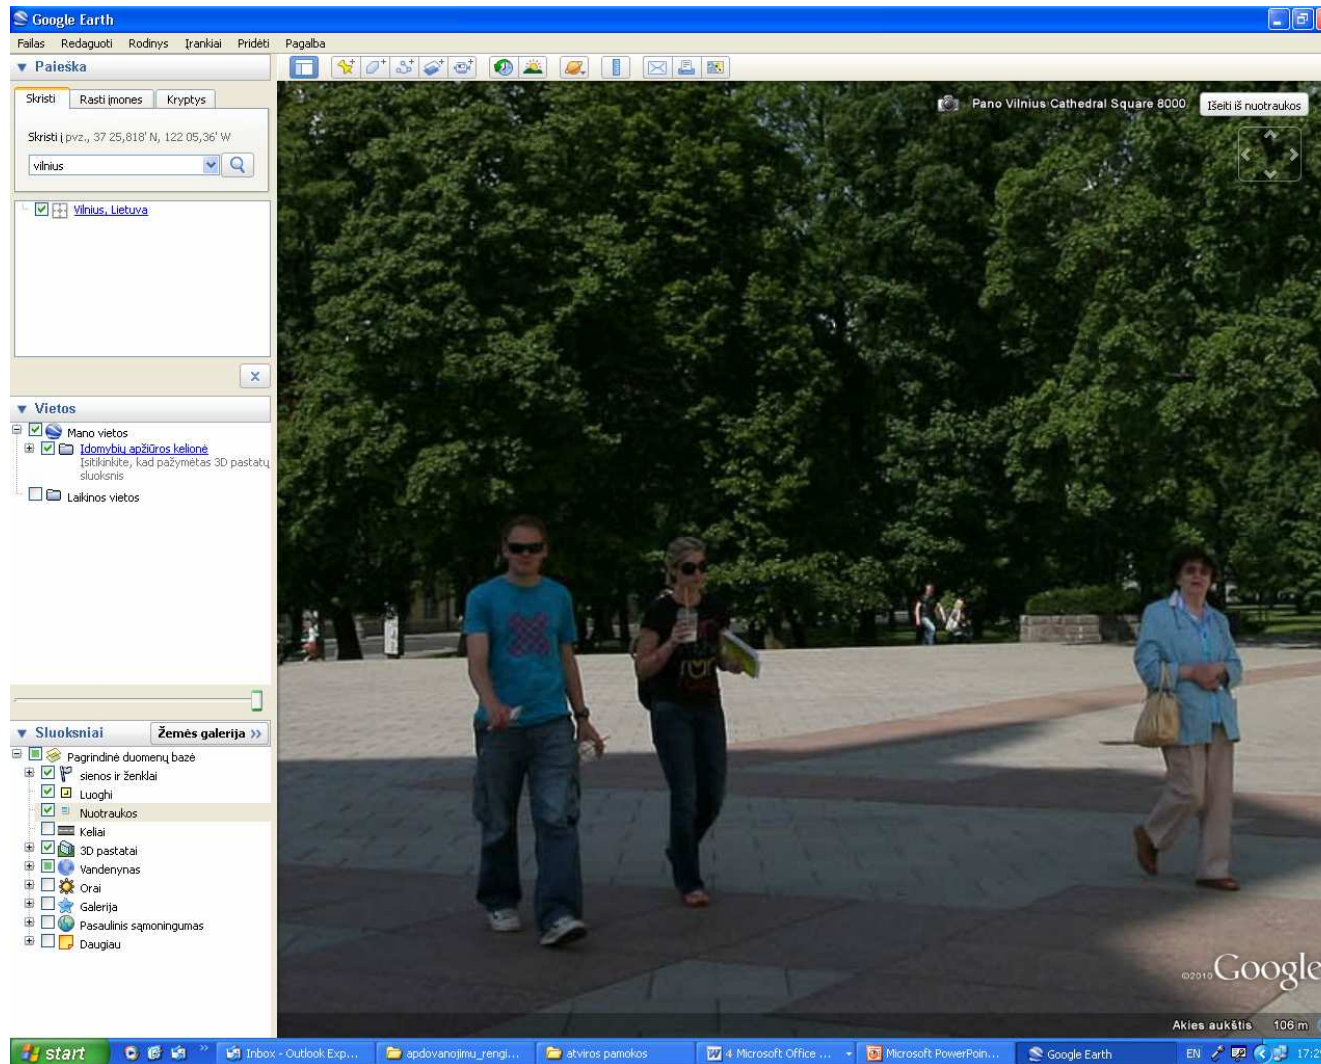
Google Earth

Failas Redaguoti Rodinys Įrankiai Pridėti Pagalba

▼ Paieška

Skristi | Rasti įmones | Kryptys

Skristi į pvz., 37 25,818' N, 122 05,36' W

vilnius

Vilnius, Lietuva

▼ Vietos

Mano vietos

Įdomybių apžiūros kelionė

Įsitikinkite, kad pažymėtas 3D pastatų sluoksnis

Laikinos vietos

▼ Sluoksniai

Žemės galerija »

Pagrindinė duomenų bazė

sienos ir ženklai

Luoghi

Nuotraukos

Keliai

3D pastatai

Vandenynas

Orai

Galerija

Pasaulinis sąmoningumas

Daugiau

Pano Vilnius Cathedral Square 8000

Išeiti iš nuotraukos

©2010 Google

Akies aukštis 106 m

start

Inbox - Outlook Exp...

apdovanojimu_rengi...

atviros pamokos

4 Microsoft Office ...

Microsoft PowerPoin...

Google Earth

EN 17:2